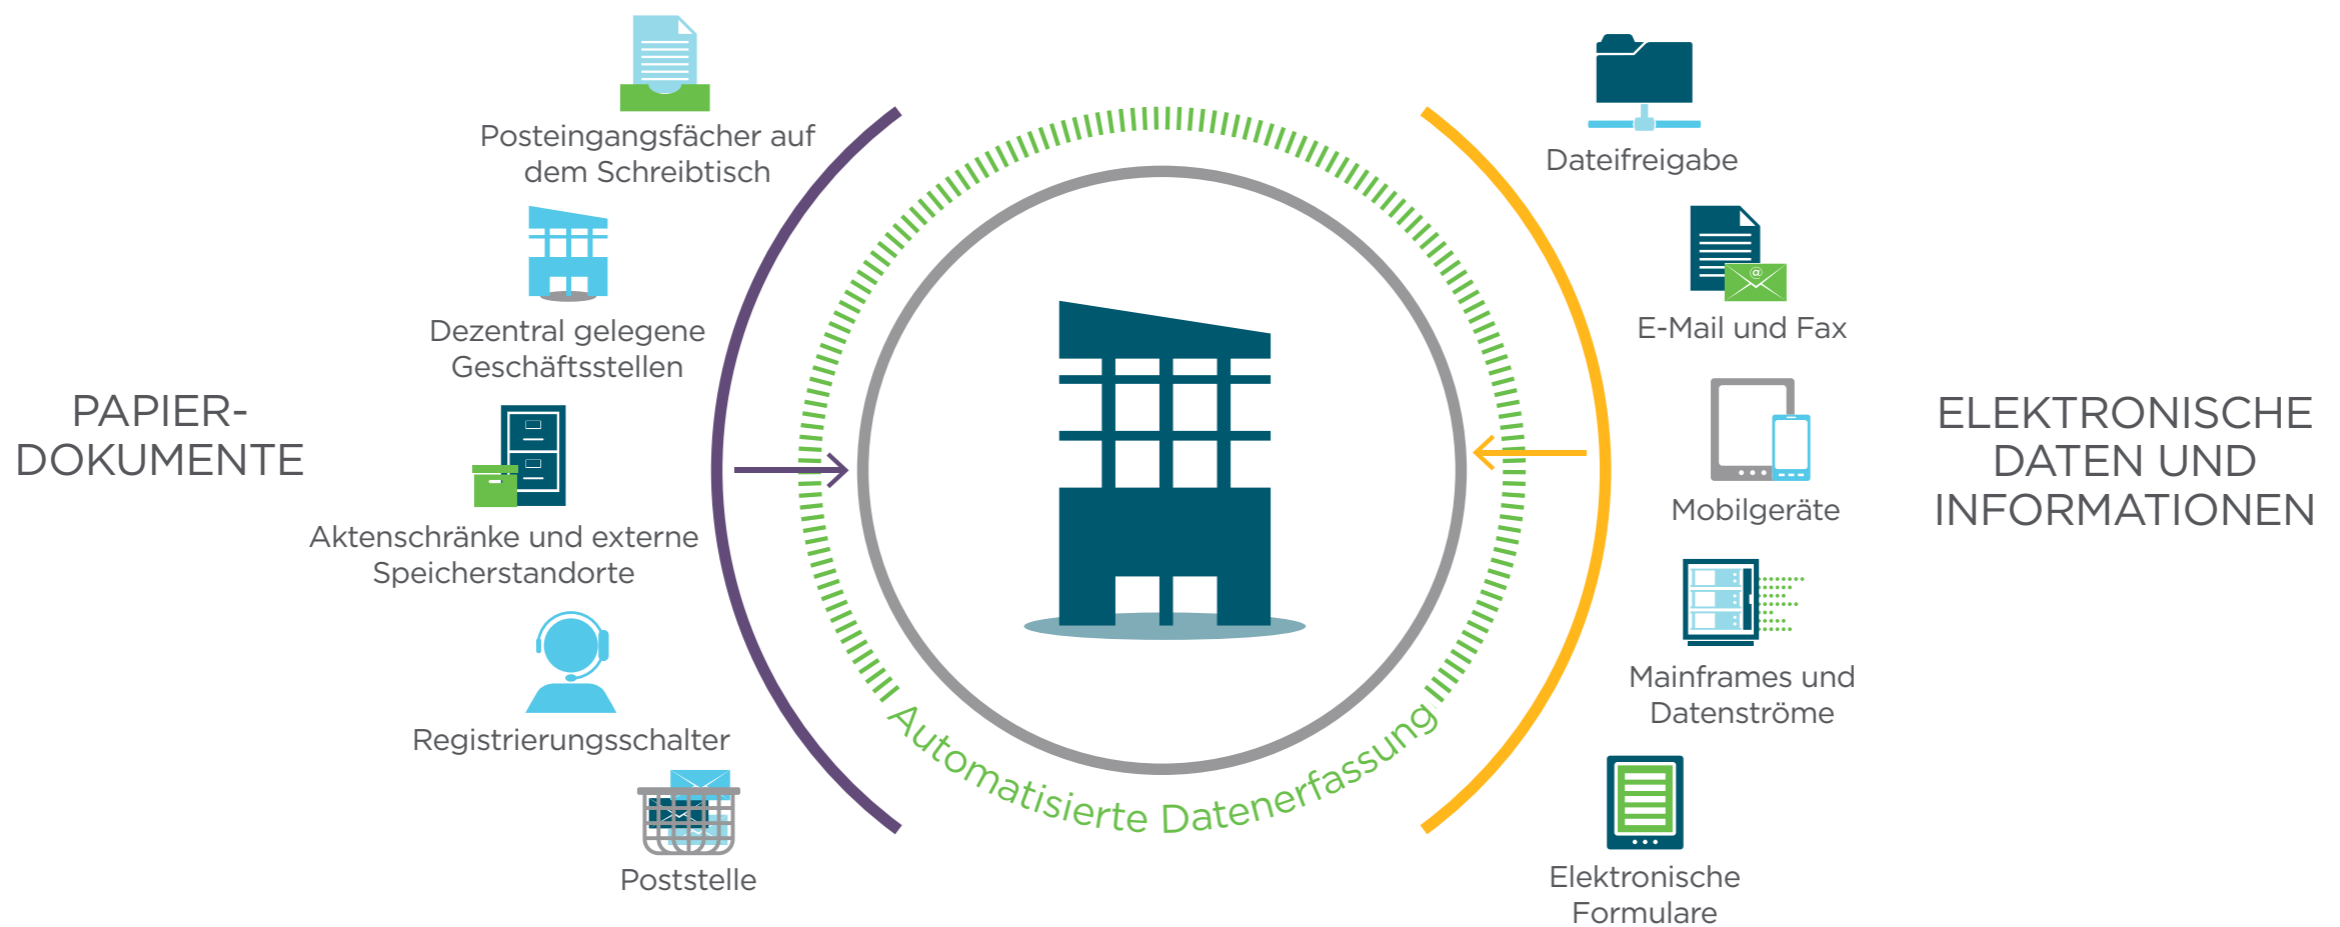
PAPIER-DOKUMENTE

Posteingangsfächer auf dem Schreibtisch

Dezentral gelegene Geschäftsstellen

Aktenschränke und externe Speicherstandorte

Registrierungsschalter

Poststelle

Automatisierte Datenerfassung

Dateifreigabe

E-Mail und Fax

Mobilgeräte

Mainframes und Datenströme

Elektronische Formulare

ELEKTRONISCHE DATEN UND INFORMATIONEN